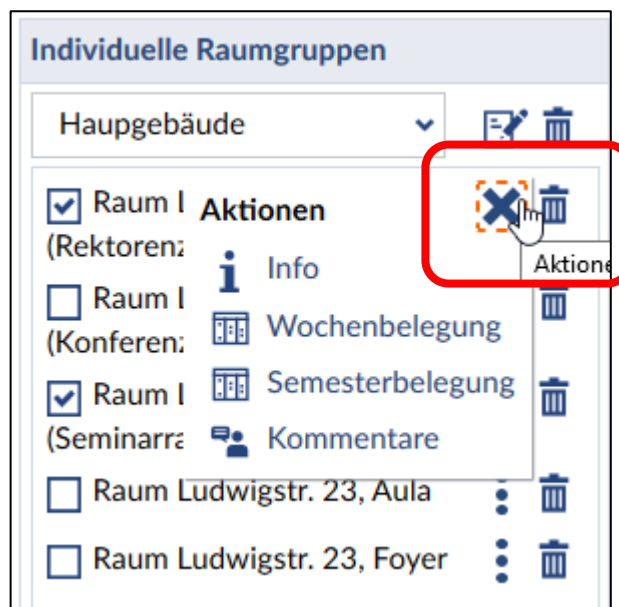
Individuelle Raumgruppen

Hauptgebäude

Raum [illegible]
(Rektorenz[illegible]

Raum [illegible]
(Konferenz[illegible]

Raum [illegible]
(Seminarra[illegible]

Raum Ludwigstr. 23, Aula

Raum Ludwigstr. 23, Foyer

Aktionen
Info
Wochenbelegung
Semesterbelegung
Kommentare

Aktione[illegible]